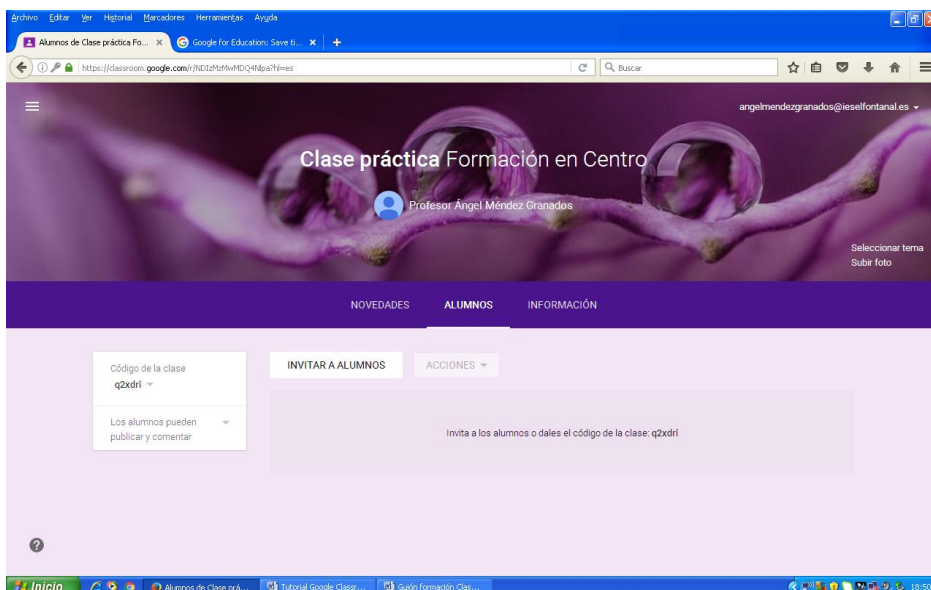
Archivo Editar Ver Historial Marcadores Herramientas Ayuda

Alumnos de Clase práctica Fo... × Google for Education: Save ti... × +

https://classroom.google.com/r/NDIzMzMwMDQ4Nlpa?hl=es

Buscar

angelmendezgranados@ieselfontanal.es

Clase práctica Formación en Centro

Profesor Ángel Méndez Granados

Seleccionar tema
Subir foto

NOVEDADES ALUMNOS INFORMACIÓN

Código de la clase
q2xdri

Los alumnos pueden publicar y comentar

INVITAR A ALUMNOS ACCIONES

Invita a los alumnos o dales el código de la clase: q2xdri

Inicio Alumnos de Clase prá... Tutorial Google Classr... Guión formación Clas... 18:50